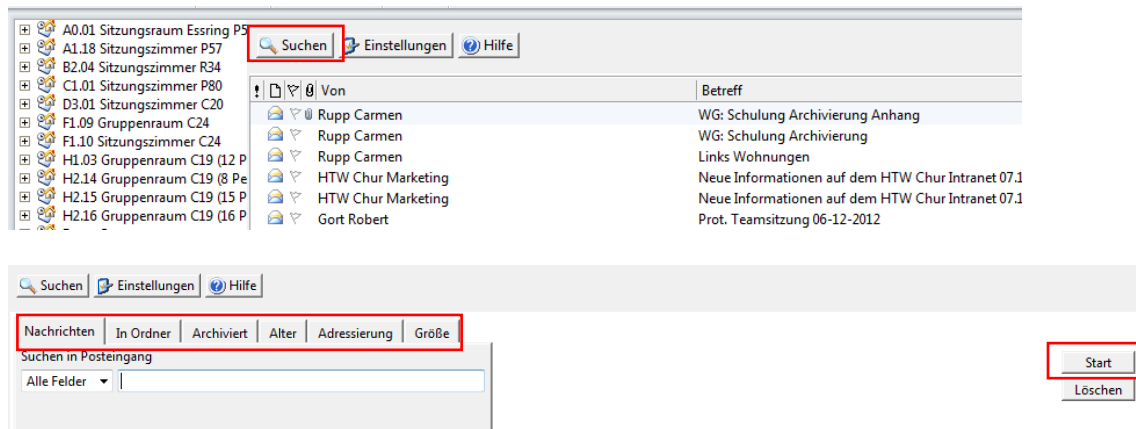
A0.01 Sitzungsraum Essring P5
A1.18 Sitzungszimmer P57
B2.04 Sitzungszimmer R34
C1.01 Sitzungszimmer P80
D3.01 Sitzungszimmer C20
F1.09 Gruppenraum C24
F1.10 Sitzungszimmer C24
H1.03 Gruppenraum C19 (12 P
H2.14 Gruppenraum C19 (8 Pe
H2.15 Gruppenraum C19 (15 P
H2.16 Gruppenraum C19 (16 P

Suchen | Einstellungen | Hilfe

| ! | | | | Von | Betreff |
|---|---|---|---|---|---|
| | | | | Rupp Carmen | WG: Schulung Archivierung Anhang |
| | | | | Rupp Carmen | WG: Schulung Archivierung |
| | | | | Rupp Carmen | Links Wohnungen |
| | | | | HTW Chur Marketing | Neue Informationen auf dem HTW Chur Intranet 07.1 |
| | | | | HTW Chur Marketing | Neue Informationen auf dem HTW Chur Intranet 07.1 |
| | | | | Gort Robert | Prot. Teamsitzung 06-12-2012 |

Suchen | Einstellungen | Hilfe

Nachrichten | In Ordner | Archiviert | Alter | Adressierung | Größe

Suchen in Posteingang
Alle Felder

Start
Löschen